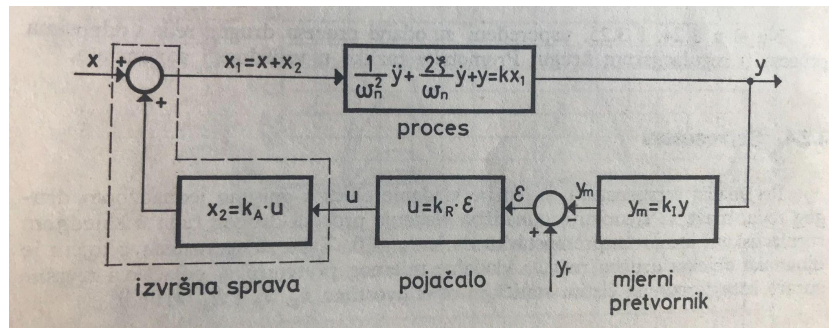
x
+
+
$x_1=x+x_2$
$\frac{1}{\omega_n^2}\ddot{y}+\frac{2\xi}{\omega_n}\dot{y}+y=kx_1$
y
proces
$x_2=k_A \cdot u$
u
$u=k_R \cdot \varepsilon$
$\varepsilon$
+
-
$y_m$
$y_m=k_1 y$
$y_r$
izvršna sprava
pojačalo
mjerni pretvornik